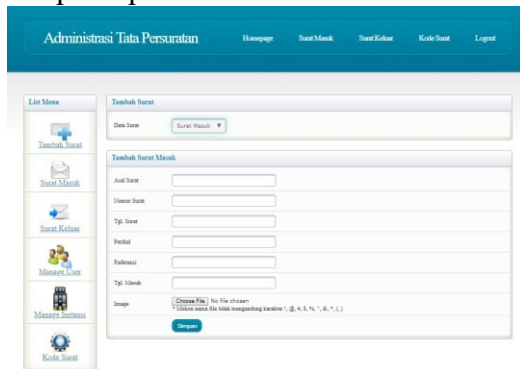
Administrasi Tata Persuratan

Homepage Surat Masuk Surat Keluar Kode Surat Logout

List Menu

Tambah Surat

Surat Masuk

Surat Keluar

Manage User

Manage Instansi

Kode Surat

Tambah Surat

Data Surat Surat Masuk ▼

Tambah Surat Masuk

Asal Surat

Nomor Surat

Tgl. Surat

Perihal

Referensi

Tgl. Masuk

Image Choose File No file chosen

* Mohon nama file tidak mengandung karakter !, @, #, $, %, ^, &, *, (, )

Simpan